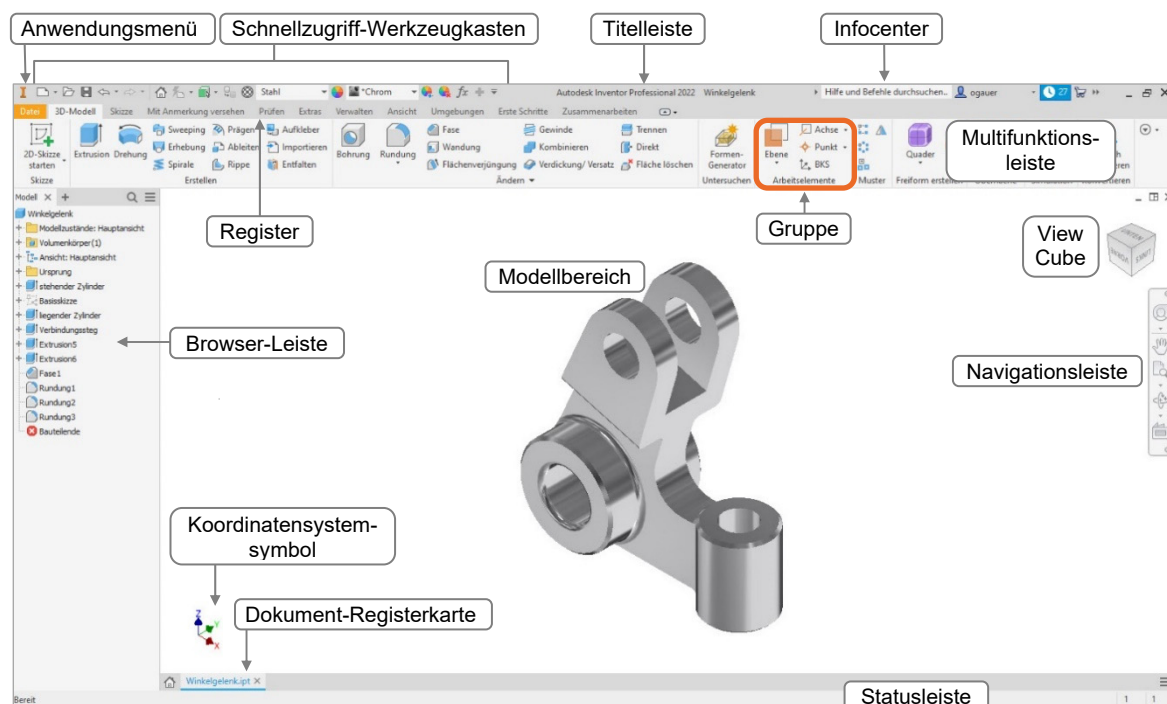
Anwendungsmenü

Schnellzugriff-Werkzeugkasten

Titelleiste

Infocenter

Stahl

Chrom

Autodesk Inventor Professional 2022 Winkelgelenk

Hilfe und Befehle durchsuchen...

ogauer

27

Datei 3D-Modell Skizze Mit Anmerkung versehen Prüfen Extras Verwalten Ansicht Umgebungen Erste Schritte Zusammenarbeiten

2D-Skizze starten

Skizze

Extrusion Drehung

Sweeping Erhebung Spirale

Prägen Ableiten Rippe

Aufkleber Importieren Entfalten

Erstellen

Bohrung Rundung

Fase Wandung Flächenverjüngung

Gewinde Kombinieren Verdickung/ Versatz

Trennen Direkt Fläche löschen

Ändern

Formen-Generator

Untersuchen

Ebene

Achse Punkt BKS

Arbeitselemente

Muster

Quader

Freiform erstellen

Multifunktions-leiste

Modell

Winkelgelenk

Modellzustände: Hauptansicht

Volumenkörper(1)

Ansicht: Hauptansicht

Ursprung

stehender Zylinder

Basisskizze

liegender Zylinder

Verbindungssteg

Extrusion5

Extrusion6

Fase1

Rundung1

Rundung2

Rundung3

Bauteilende

Register

Gruppe

View Cube

Modellbereich

Browser-Leiste

Navigationsleiste

Koordinatensystem-symbol

Dokument-Registerkarte

Winkelgelenk.ipt

Bereit

Statusleiste

1 1